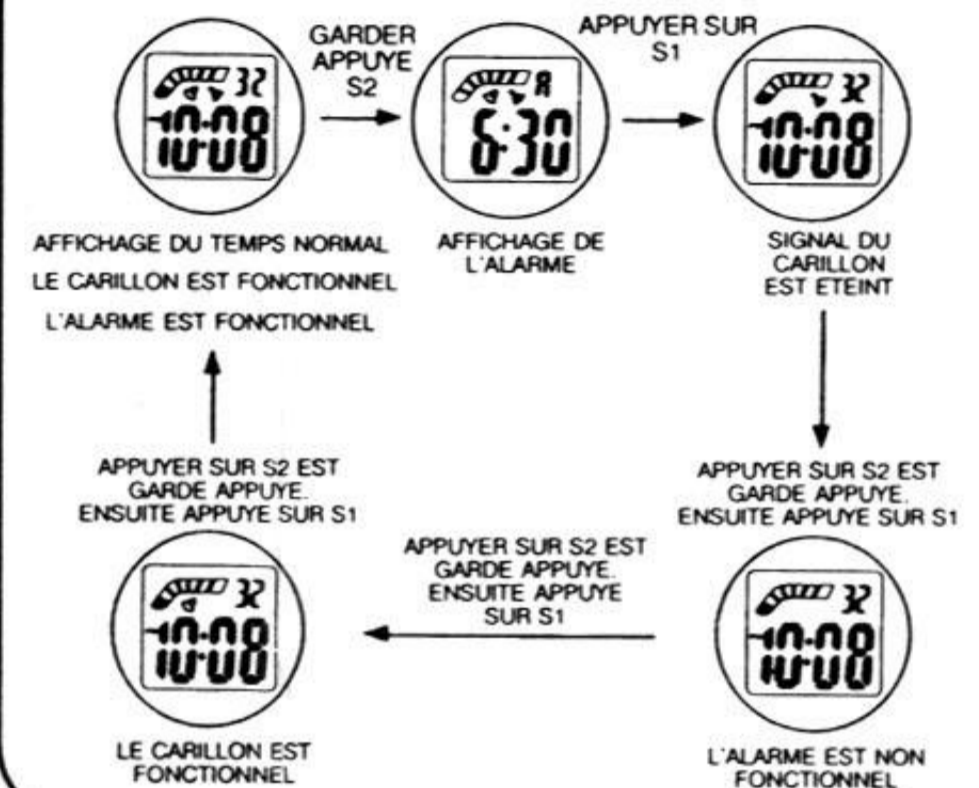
32
10·08
10·08

GARDER APPUYE S2

A
6·30
10·08

APPUYER SUR S1

32
10·08
10·08

AFFICHAGE DU TEMPS NORMAL
LE CARILLON EST FONCTIONNEL
L'ALARME EST FONCTIONNEL

AFFICHAGE DE L'ALARME

SIGNAL DU CARILLON EST ETEINT

APPUYER SUR S2 EST GARDE APPUYE. ENSUITE APPUYE SUR S1

APPUYER SUR S2 EST GARDE APPUYE. ENSUITE APPUYE SUR S1

APPUYER SUR S2 EST GARDE APPUYE. ENSUITE APPUYE SUR S1

32
10·08
10·08

32
10·08
10·08

LE CARILLON EST FONCTIONNEL

L'ALARME EST NON FONCTIONNEL